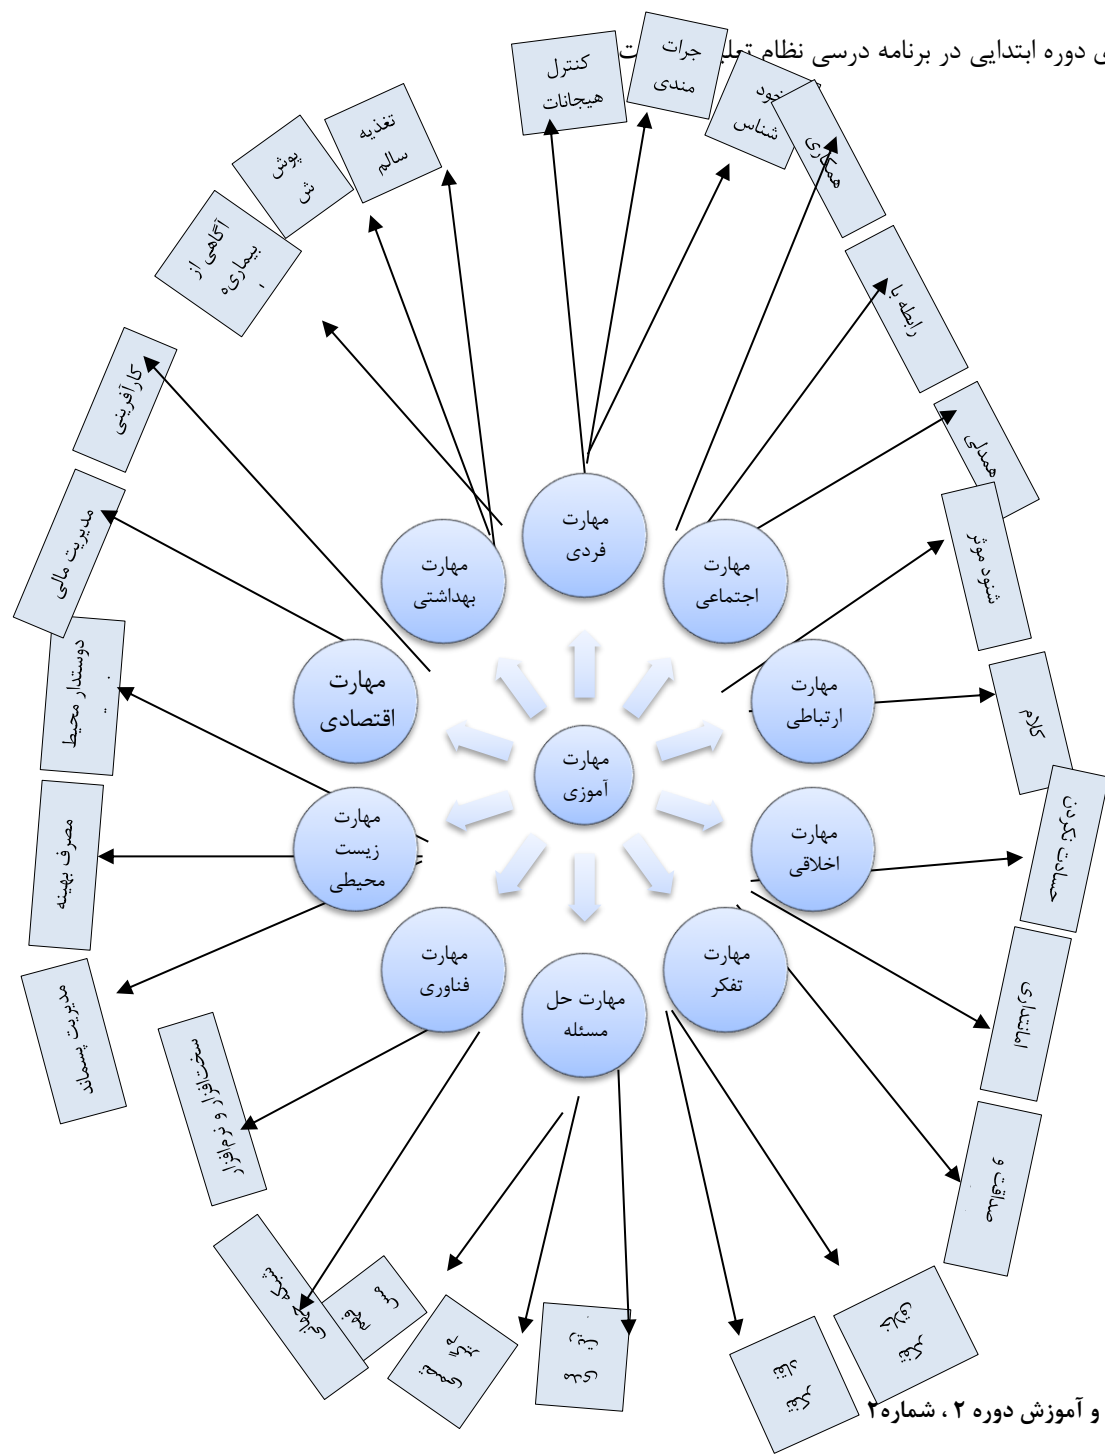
ی دوره ابتدایی در برنامه درسی نظام تعلیم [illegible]ت

کنترل هیجانات

جرات مندی

خود شناس

همکاری

تغذیه سالم

پوشش

آگاهی از بیماری ه

رابطه با

همدلی

کارآفرینی

شنود موثر

مدیریت مالی

کلام

دوستدار محیط

حسادت نکردن

مصرف بهینه

امانتداری

مدیریت پسماند

صداقت و

سخت‌افزار و نرم‌افزار

مهارت فردی

مهارت بهداشتی

مهارت اجتماعی

مهارت اقتصادی

مهارت ارتباطی

مهارت آموزی

مهارت زیست محیطی

مهارت اخلاقی

مهارت فناوری

مهارت حل مسئله

مهارت تفکر

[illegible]

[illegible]

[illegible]

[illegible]

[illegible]

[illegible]

و آموزش دوره ۲ ، شماره۲